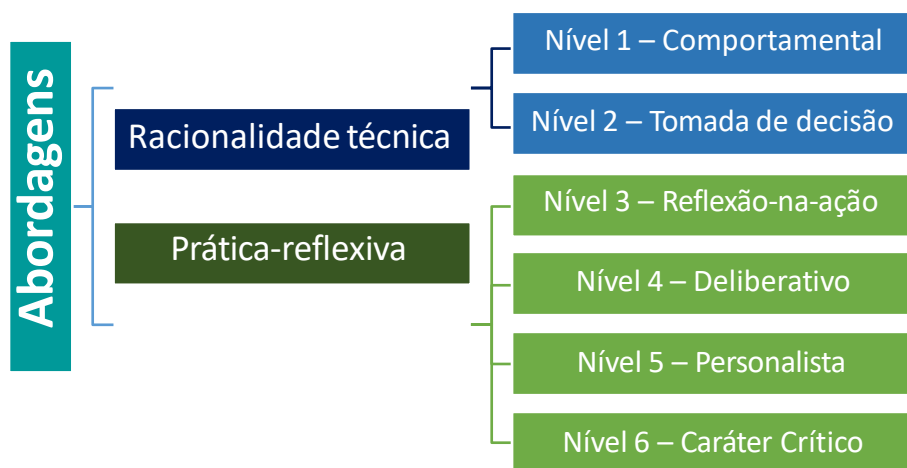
Abordagens

Racionalidade técnica

Nível 1 – Comportamental

Nível 2 – Tomada de decisão

Prática-reflexiva

Nível 3 – Reflexão-na-ação

Nível 4 – Deliberativo

Nível 5 – Personalista

Nível 6 – Caráter Crítico